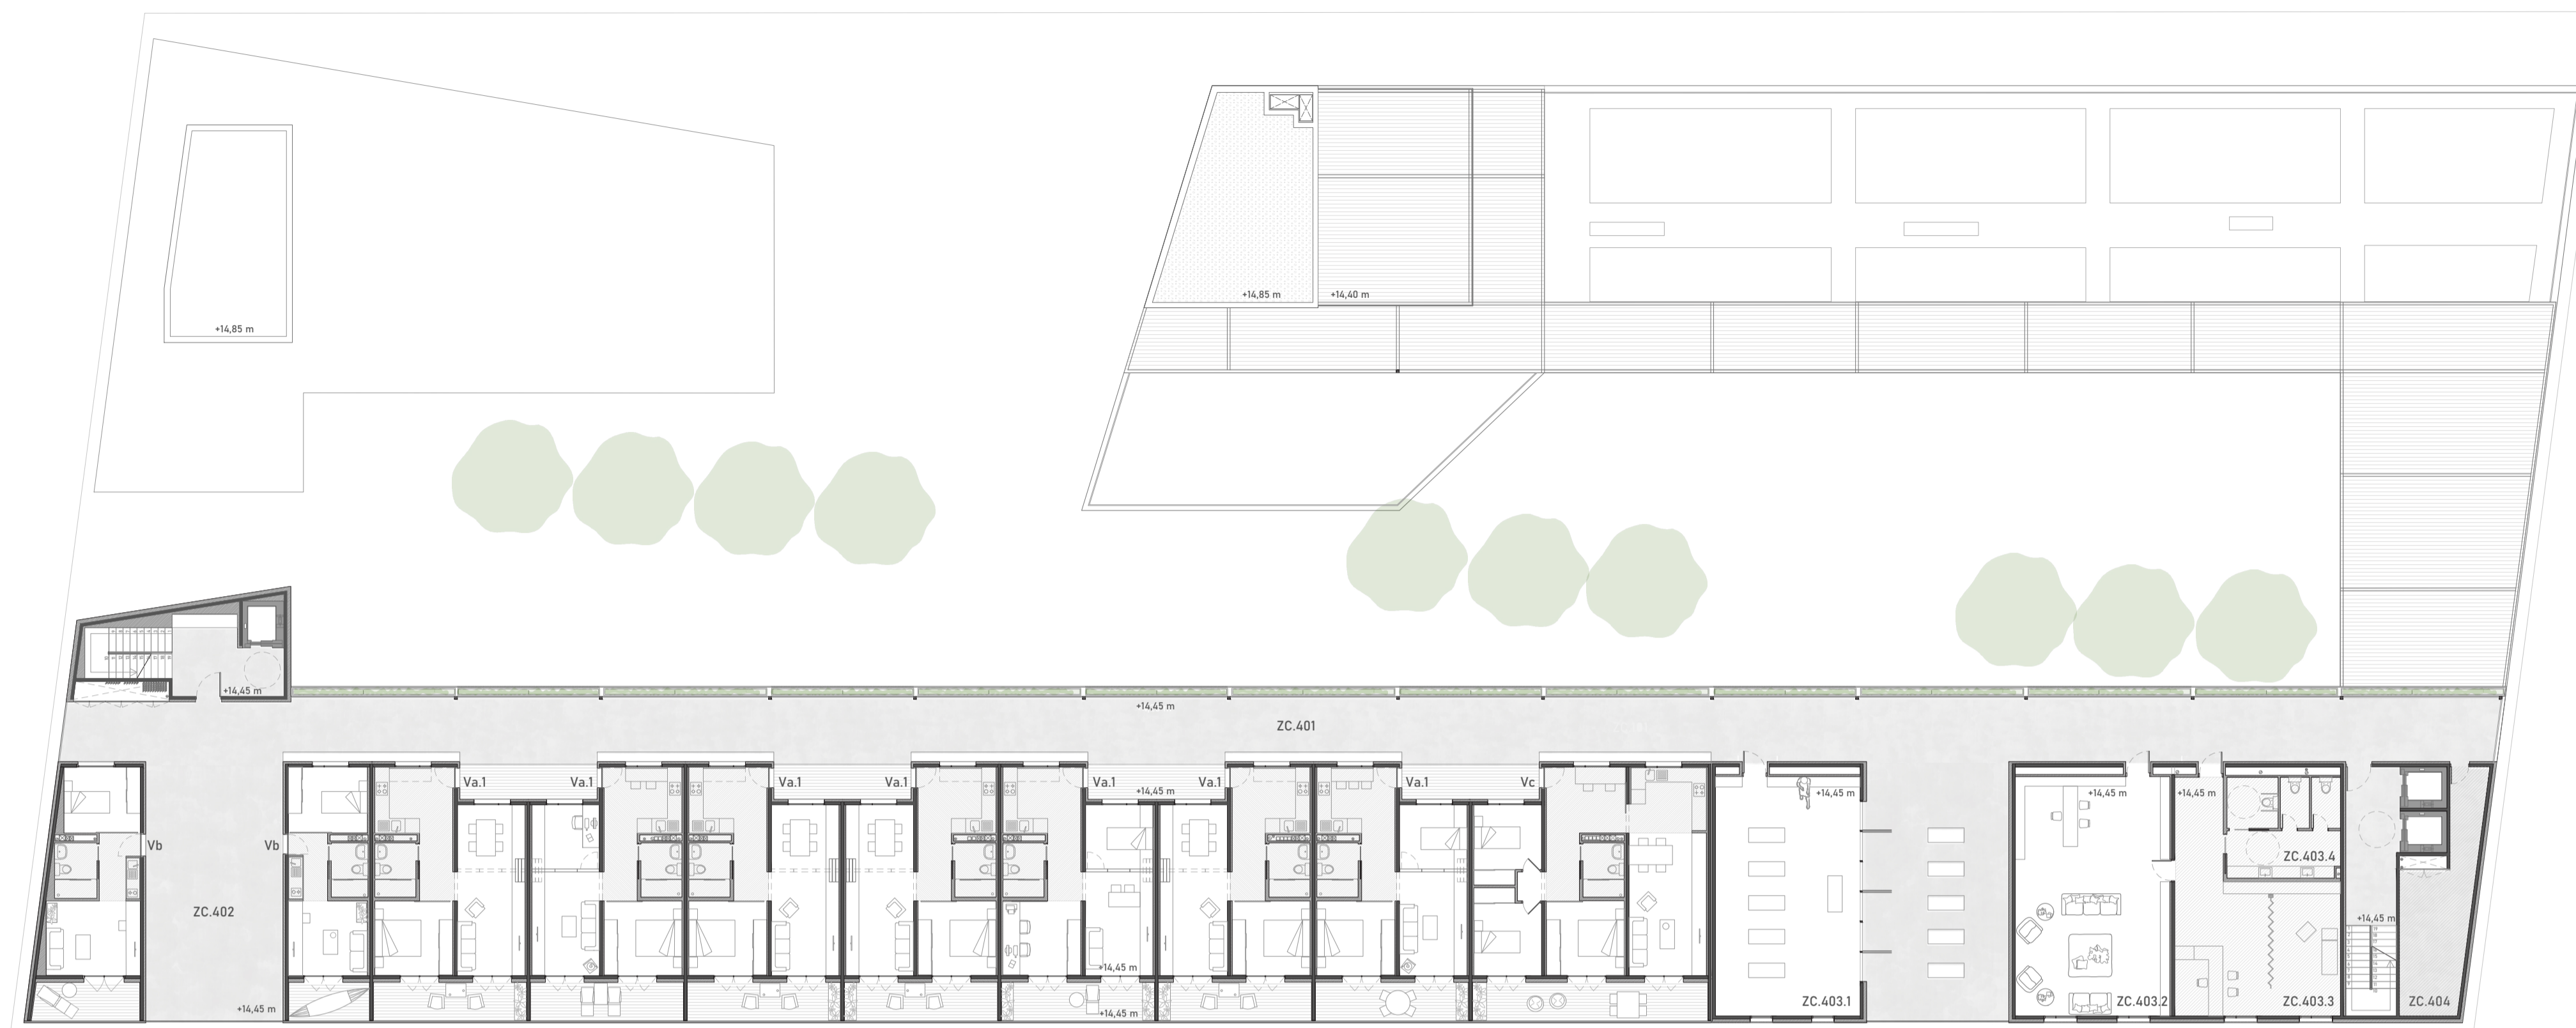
+14,85 m

+14,85 m

+14,40 m

+14,45 m

+14,45 m

ZC.401

Va.1

Va.1

Va.1

Va.1

Va.1

Va.1

Va.1

Vc

+14,45 m

+14,45 m

+14,45 m

+14,45 m

Vb

Vb

ZC.402

ZC.403.4

+14,45 m

+14,45 m

+14,45 m

+14,45 m

ZC.403.1

ZC.403.2

ZC.403.3

ZC.404